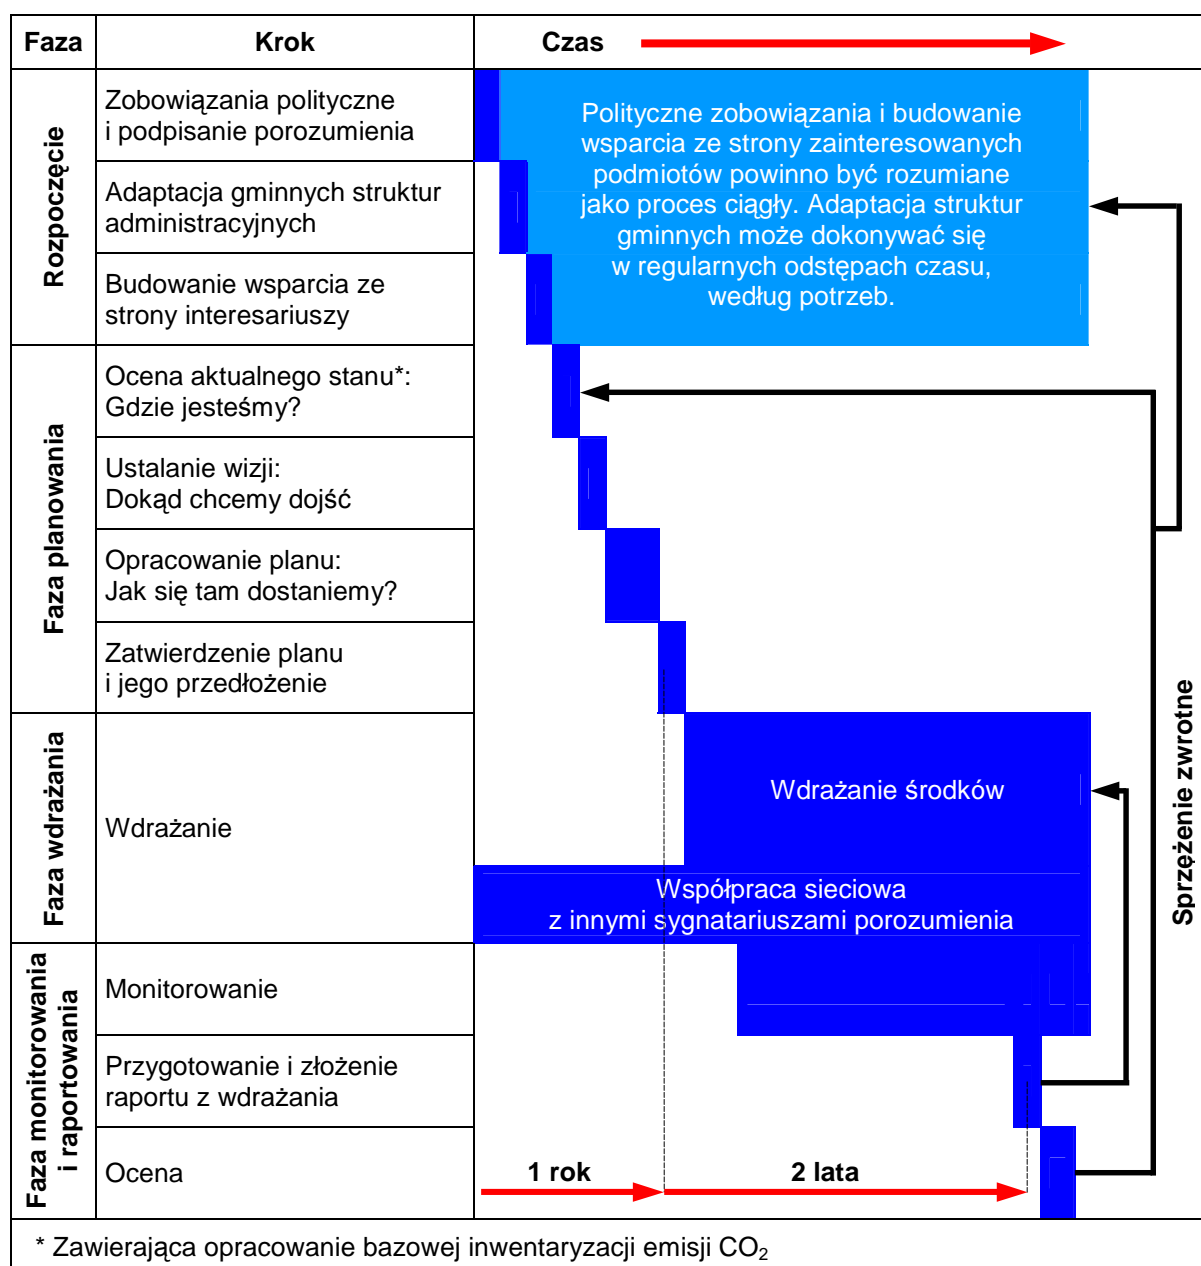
| Faza | Krok | Czas |
|---|---|---|
| Rozpoczęcie | Zobowiązania polityczne i podpisanie porozumienia | Polityczne zobowiązania i budowanie wsparcia ze strony zainteresowanych podmiotów powinno być rozumiane jako proces ciągły. Adaptacja struktur gminnych może dokonywać się w regularnych odstępach czasu, według potrzeb. |
| | Adaptacja gminnych struktur administracyjnych | |
| | Budowanie wsparcia ze strony interesariuszy | |
| Faza planowania | Ocena aktualnego stanu*: Gdzie jesteśmy? | |
| | Ustalanie wizji: Dokąd chcemy dojść | |
| | Opracowanie planu: Jak się tam dostaniemy? | |
| | Zatwierdzenie planu i jego przedłożenie | |
| Faza wdrażania | Wdrażanie | Wdrażanie środków<br>Współpraca sieciowa z innymi sygnatariuszami porozumienia |
| Faza monitorowania i raportowania | Monitorowanie | |
| | Przygotowanie i złożenie raportu z wdrażania | |
| | Ocena | 1 rok 2 lata |

Sprzężenie zwrotne

* Zawierająca opracowanie bazowej inwentaryzacji emisji $CO_2$